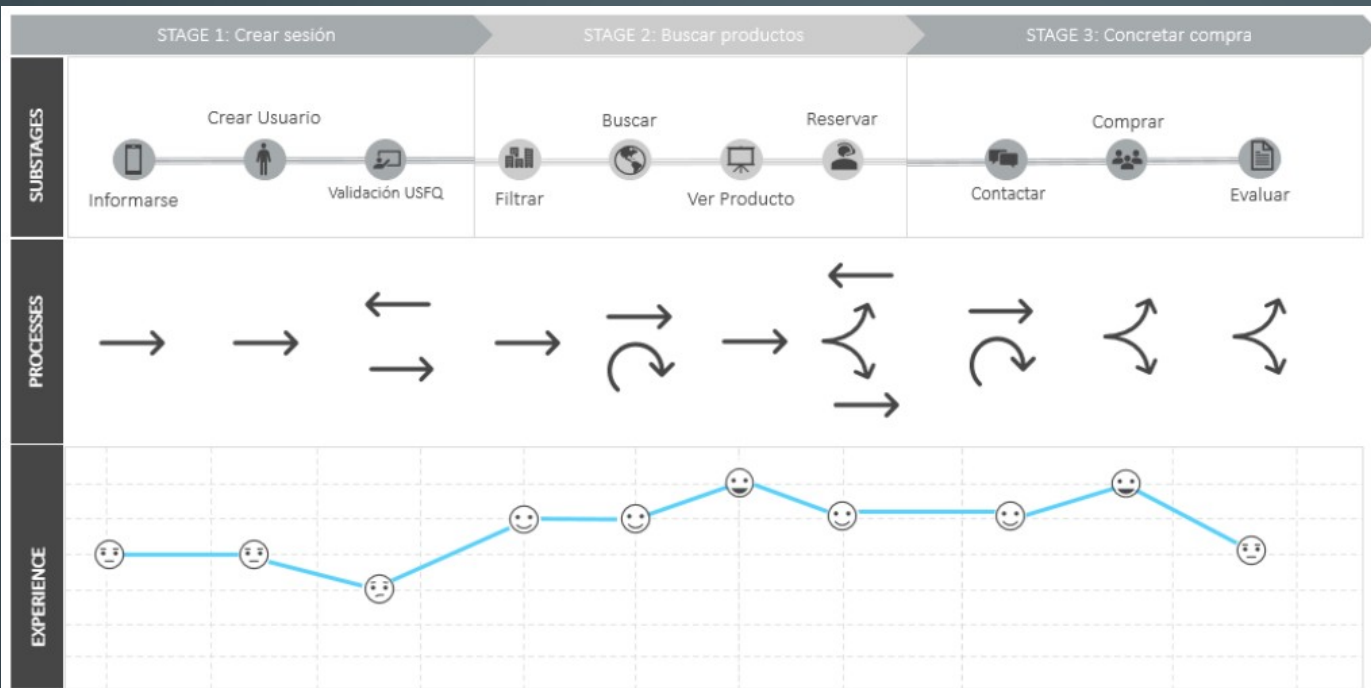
STAGE 1: Crear sesión

STAGE 2: Buscar productos

STAGE 3: Concretar compra

SUBSTAGES

Crear Usuario

Informarse

Validación USFQ

Buscar

Reservar

Filtrar

Ver Producto

Comprar

Contactar

Evaluar

PROCESSES

EXPERIENCE